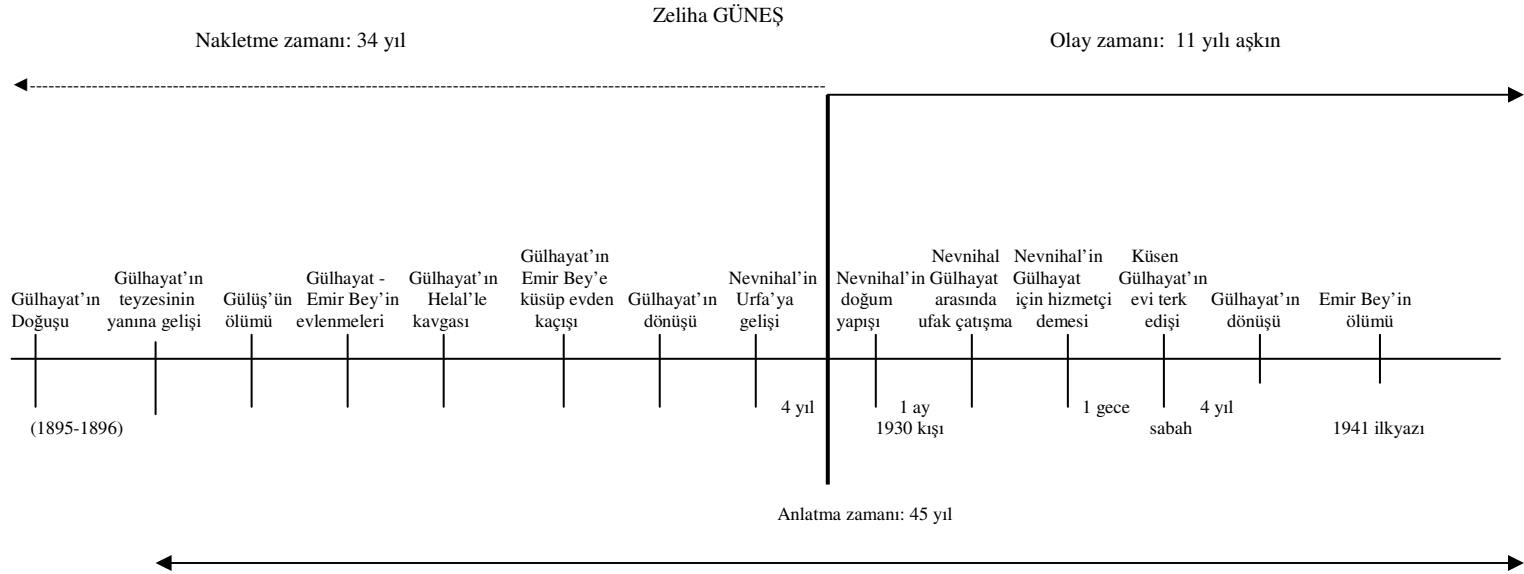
Zeliha GÜNEŞ

Nakletme zamanı: 34 yıl

Olay zamanı: 11 yılı aşkın

Gülhayat'ın Doğuşu

Gülhayat'ın teyzesinin yanına gelişi

Gülüş'ün ölümü

Gülhayat - Emir Bey'in evlenmeleri

Gülhayat'ın Helal'le kavgası

Gülhayat'ın Emir Bey'e küsüp evden kaçışı

Gülhayat'ın dönüşü

Nevnihal'in Urfa'ya gelişi

Nevnihal'in doğum yapışı

Nevnihal Gülhayat arasında ufak çatışma

Nevnihal'in Gülhayat için hizmetçi demesi

Küsen Gülhayat'ın evi terk edişi

Gülhayat'ın dönüşü

Emir Bey'in ölümü

(1895-1896)

4 yıl

1 ay
1930 kışı

1 gece

sabah

4 yıl

1941 ilkyazı

Anlatma zamanı: 45 yıl